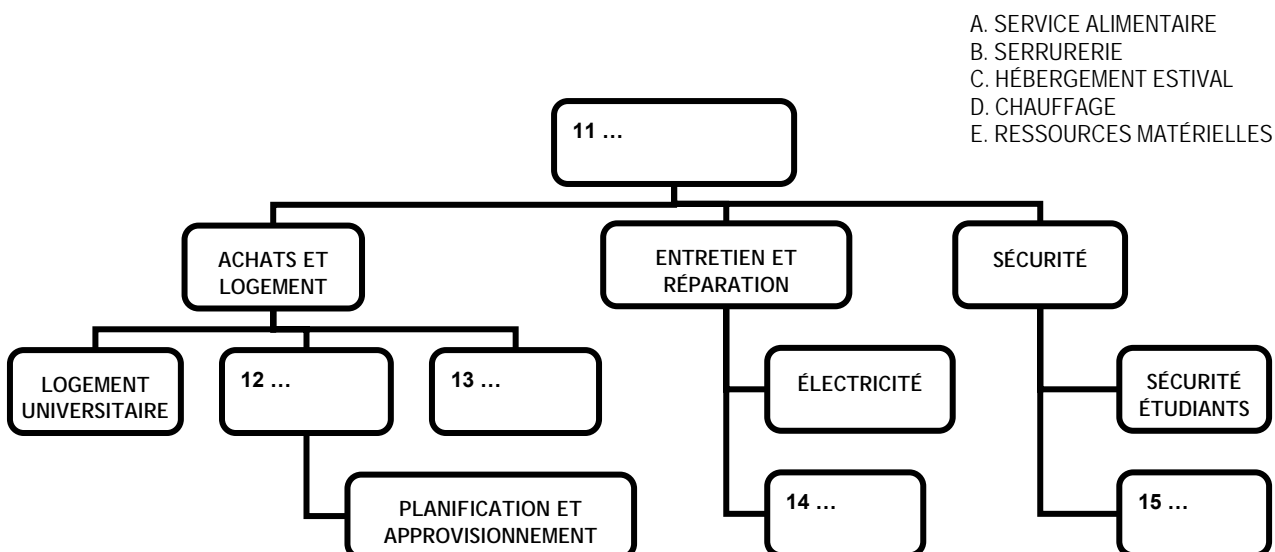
A. SERVICE ALIMENTAIRE
B. SERRURERIE
C. HÉBERGEMENT ESTIVAL
D. CHAUFFAGE
E. RESSOURCES MATÉRIELLES

11 …

ACHATS ET LOGEMENT

ENTRETIEN ET RÉPARATION

SÉCURITÉ

LOGEMENT UNIVERSITAIRE

12 …

13 …

ÉLECTRICITÉ

SÉCURITÉ ÉTUDIANTS

PLANIFICATION ET APPROVISIONNEMENT

14 …

15 …